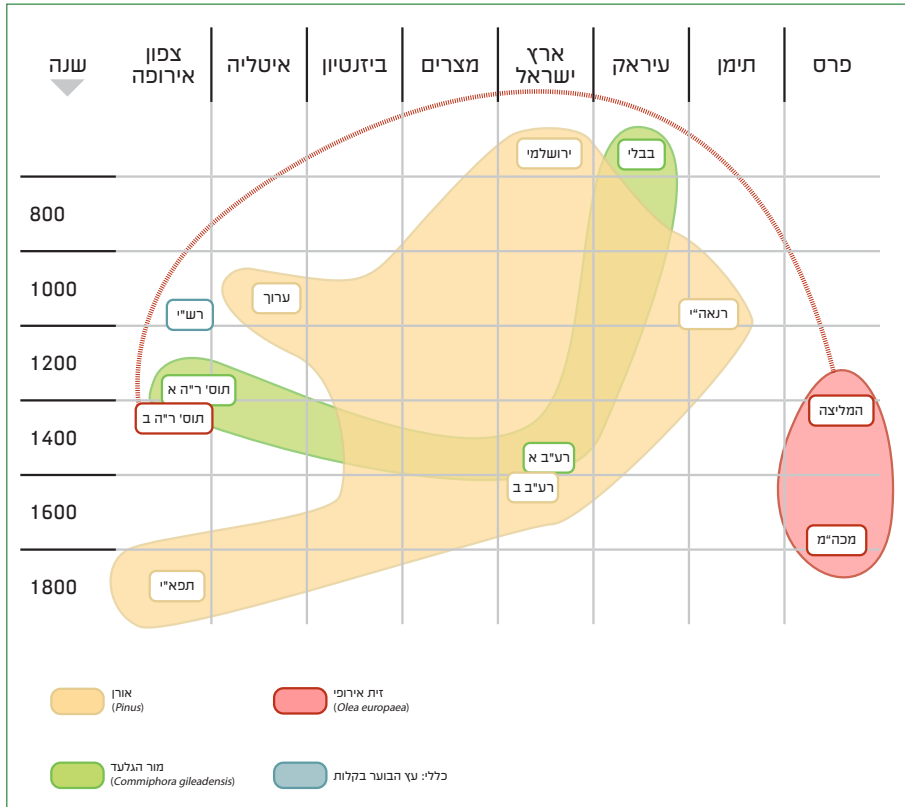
פרס | תימן | עיראק | ארץ ישראל | מצרים | ביזנטיון | איטליה | צפון אירופה | שנה

800
1000
1200
1400
1600
1800

ירושלמי
בבלי
ערוך
רש"י
רנאה"י
תוס' ר"ה א
תוס' ר"ה ב
המליצה
רע"ב א
רע"ב ב
מכה"מ
תפא"י

אורן (Pinus)
זית אירופי (Olea europaea)
מור הגלעד (Commiphora gileadensis)
כללי: עץ הבוער בקלות